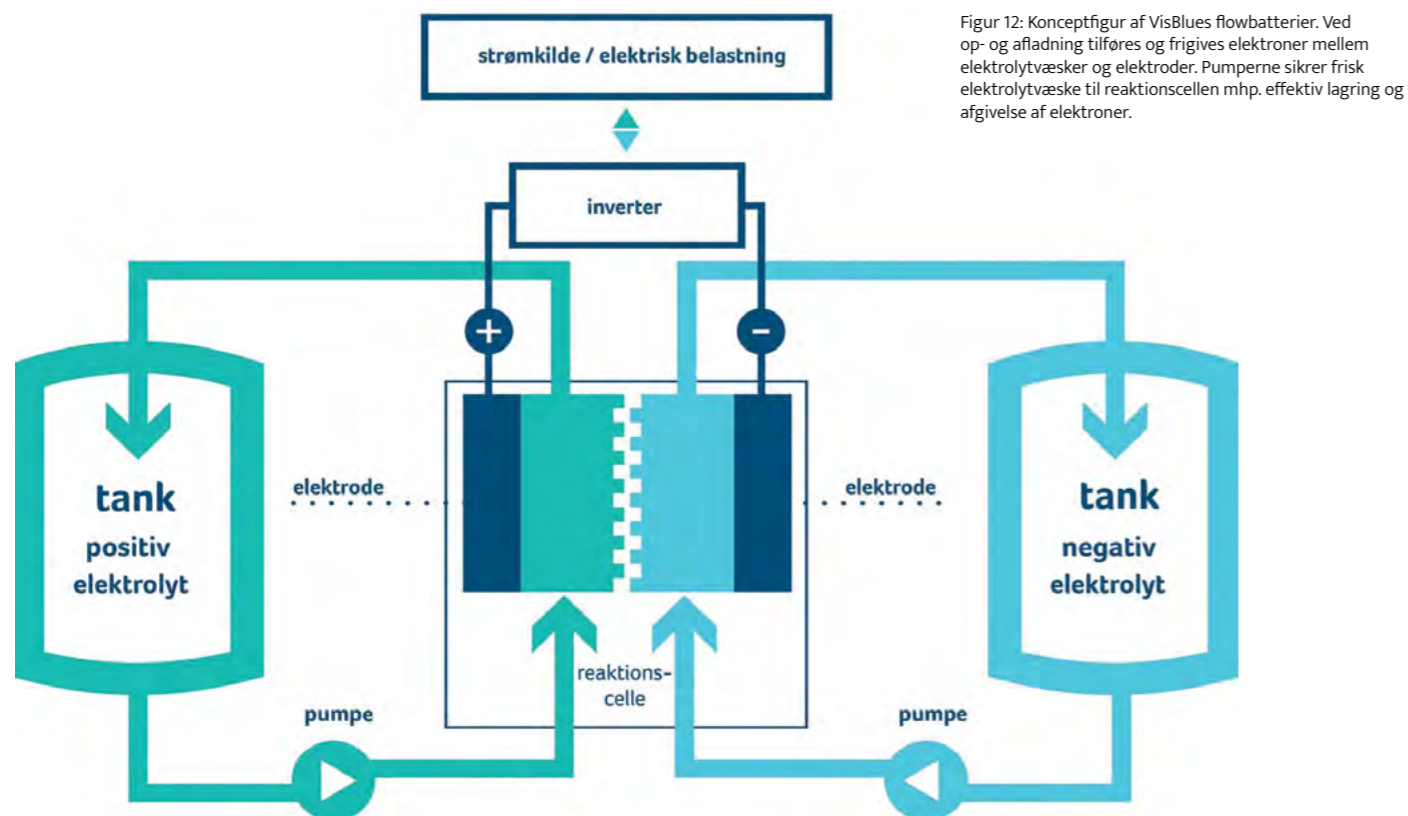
Figur 12: Konceptfigur af VisBlues flowbatterier. Ved op- og afladning tilføres og frigives elektroner mellem elektrolytvæsker og elektroder. Pumperne sikrer frisk elektrolytvæske til reaktionscellen mhp. effektiv lagring og afgivelse af elektroner.

strømkilde / elektrisk belastning

inverter

+

-

tank
positiv
elektrolyt

elektrode

elektrode

tank
negativ
elektrolyt

reaktions-
celle

pumpe

pumpe